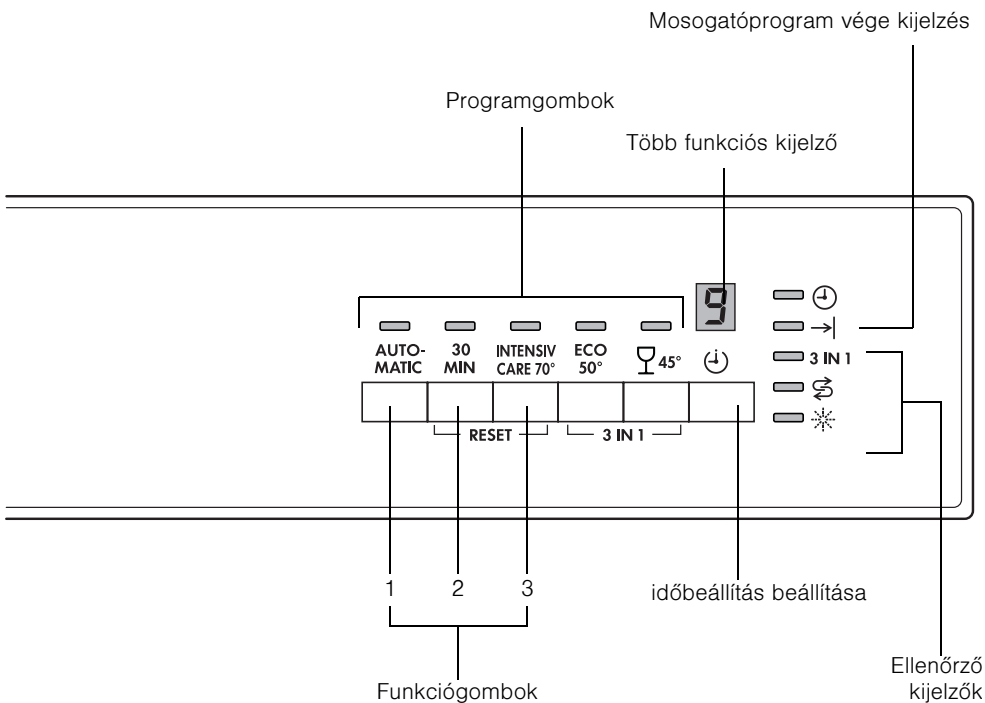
Mosogatóprogram vége kijelzés

Programgombok

Több funkciós kijelző

9

AUTO-MATIC

30 MIN

INTENSIV CARE 70°

ECO 50°

45°

RESET

3 IN 1

3 IN 1

1

2

3

időbeállítás beállítása

Funkciógombok

Ellenőrző kijelzők